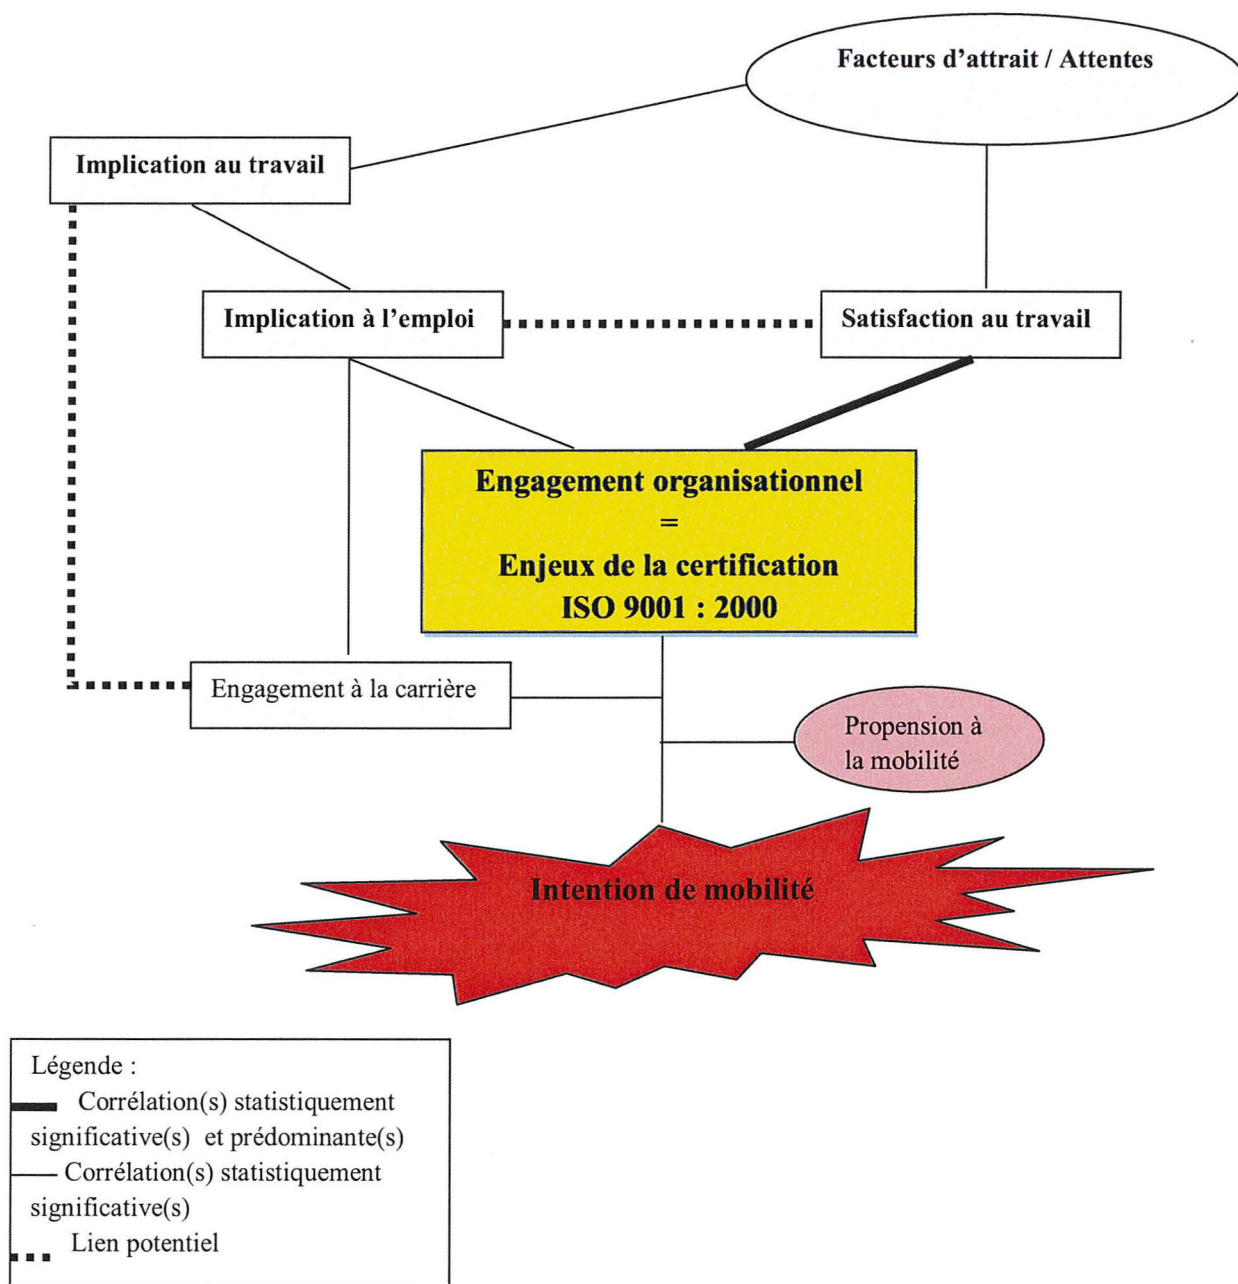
Facteurs d'attrait / Attentes

Implication au travail

Implication à l'emploi

Satisfaction au travail

Engagement organisationnel
=
Enjeux de la certification
ISO 9001 : 2000

Engagement à la carrière

Propension à la mobilité

Intention de mobilité

Légende :
Corrélation(s) statistiquement significative(s) et prédominante(s)
Corrélation(s) statistiquement significative(s)
Lien potentiel